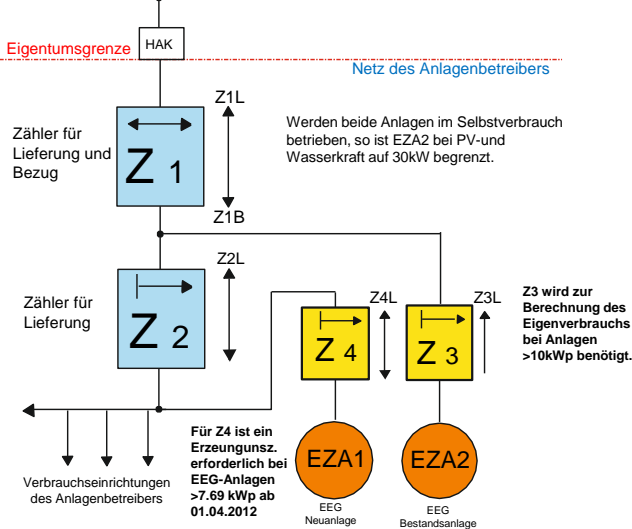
Eigentumsgrenze

HAK

Netz des Anlagenbetreibers

Z1L

Zähler für Lieferung und Bezug

Z 1

Z1B

Werden beide Anlagen im Selbstverbrauch betrieben, so ist EZA2 bei PV-und Wasserkraft auf 30kW begrenzt.

Z2L

Zähler für Lieferung

Z 2

Z4L

Z 4

Z3L

Z 3

Z3 wird zur Berechnung des Eigenverbrauchs bei Anlagen >10kWp benötigt.

Für Z4 ist ein Erzeungunsz. erforderlich bei EEG-Anlagen >7.69 kWp ab 01.04.2012

EZA1

EEG Neuanlage

EZA2

EEG Bestandsanlage

Verbrauchseinrichtungen des Anlagenbetreibers